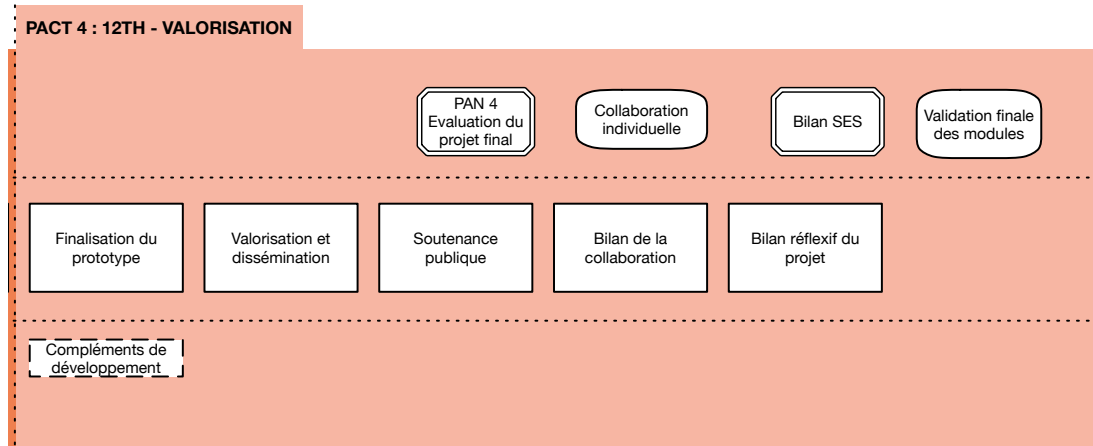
PACT 4 : 12TH - VALORISATION

PAN 4
Evaluation du projet final

Collaboration individuelle

Bilan SES

Validation finale des modules

Finalisation du prototype

Valorisation et dissémination

Soutenance publique

Bilan de la collaboration

Bilan réflexif du projet

Compléments de développement